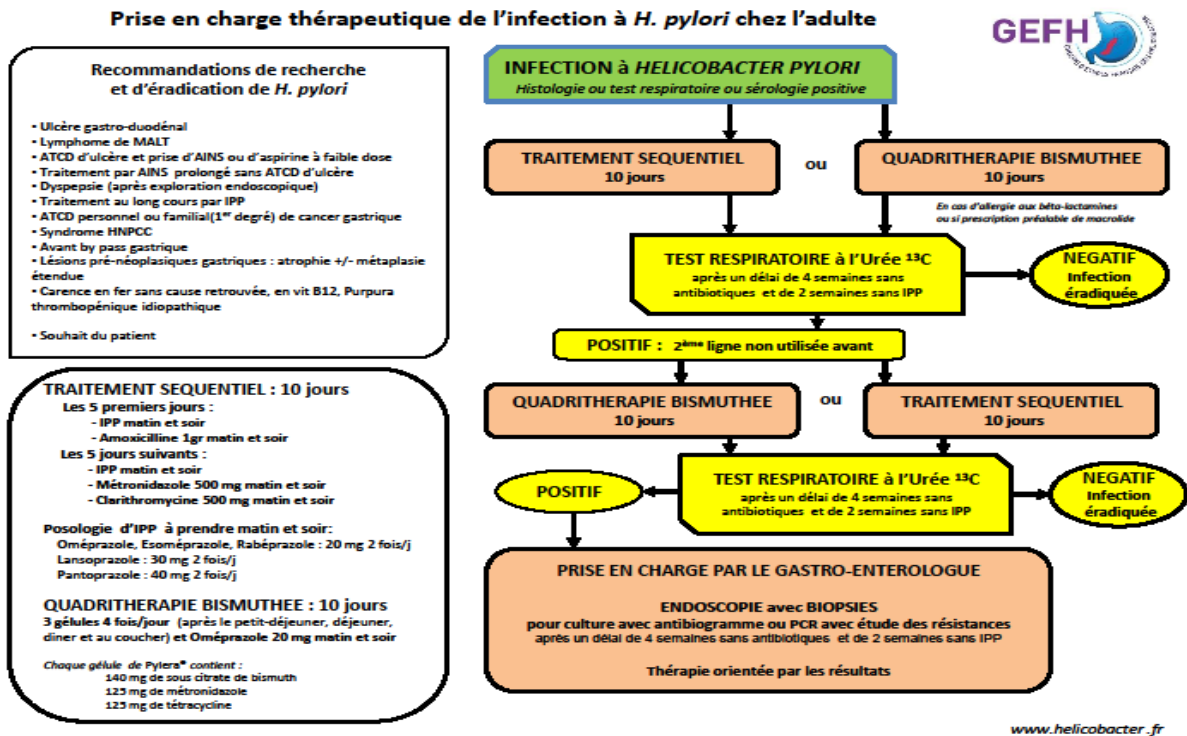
Prise en charge thérapeutique de l'infection à H. pylori chez l'adulte

GEFH

Recommandations de recherche et d'éradication de H. pylori

• Ulcère gastro-duodénal
• Lymphome de MALT
• ATCD d'ulcère et prise d'AINS ou d'aspirine à faible dose
• Traitement par AINS prolongé sans ATCD d'ulcère
• Dyspepsie (après exploration endoscopique)
• Traitement au long cours par IPP
• ATCD personnel ou familial(1$^{er}$ degré) de cancer gastrique
• Syndrome HNPCC
• Avant by pass gastrique
• Lésions pré-néoplasiques gastriques : atrophie +/- métaplasie étendue
• Carence en fer sans cause retrouvée, en vit B12, Purpura thrombopénique idiopathique

• Souhait du patient

TRAITEMENT SEQUENTIEL : 10 jours
Les 5 premiers jours :
- IPP matin et soir
- Amoxicilline 1gr matin et soir
Les 5 jours suivants :
- IPP matin et soir
- Métronidazole 500 mg matin et soir
- Clarithromycine 500 mg matin et soir

Posologie d'IPP à prendre matin et soir:
Oméprazole, Esoméprazole, Rabéprazole : 20 mg 2 fois/j
Lansoprazole : 30 mg 2 fois/j
Pantoprazole : 40 mg 2 fois/j

QUADRITHERAPIE BISMUTHEE : 10 jours
3 gélules 4 fois/jour (après le petit-déjeuner, déjeuner, diner et au coucher) et Oméprazole 20 mg matin et soir

Chaque gélule de Pylera® contient :
140 mg de sous citrate de bismuth
125 mg de métronidazole
125 mg de tétracycline

INFECTION à HELICOBACTER PYLORI
Histologie ou test respiratoire ou sérologie positive

TRAITEMENT SEQUENTIEL
10 jours

ou

QUADRITHERAPIE BISMUTHEE
10 jours

En cas d'allergie aux béta-lactamines ou si prescription préalable de macrolide

TEST RESPIRATOIRE à l'Urée $^{13}$C
après un délai de 4 semaines sans antibiotiques et de 2 semaines sans IPP

NEGATIF
Infection éradiquée

POSITIF : 2$^{ème}$ ligne non utilisée avant

QUADRITHERAPIE BISMUTHEE
10 jours

ou

TRAITEMENT SEQUENTIEL
10 jours

POSITIF

TEST RESPIRATOIRE à l'Urée $^{13}$C
après un délai de 4 semaines sans antibiotiques et de 2 semaines sans IPP

NEGATIF
Infection éradiquée

PRISE EN CHARGE PAR LE GASTRO-ENTEROLOGUE

ENDOSCOPIE avec BIOPSIES
pour culture avec antibiogramme ou PCR avec étude des résistances
après un délai de 4 semaines sans antibiotiques et de 2 semaines sans IPP

Thérapie orientée par les résultats

www.helicobacter.fr